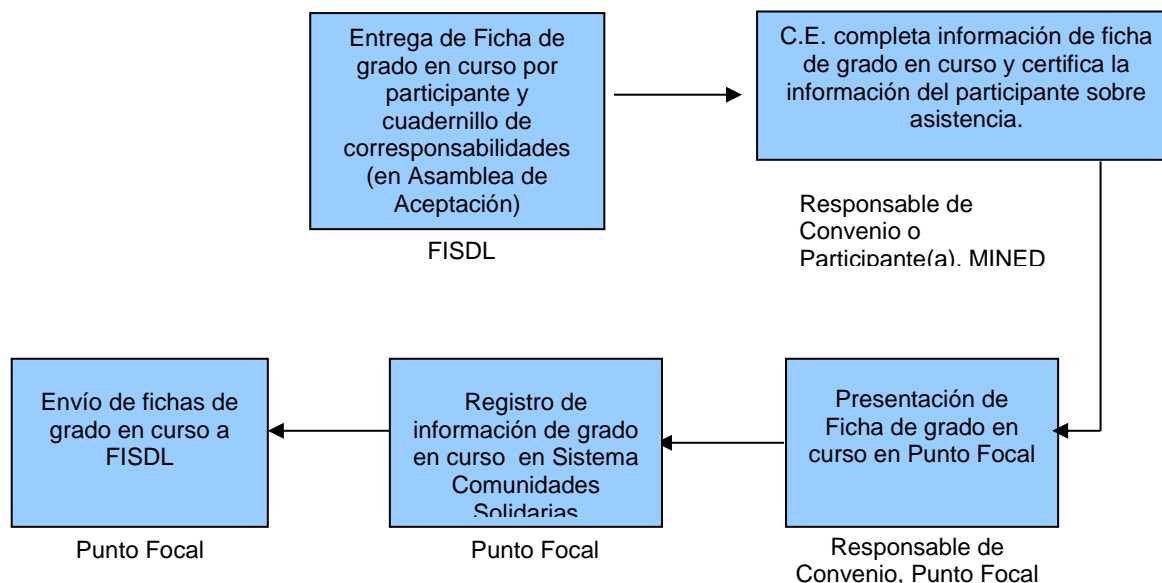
Entrega de Ficha de grado en curso por participante y cuadernillo de corresponsabilidades (en Asamblea de Aceptación)

FISDL

C.E. completa información de ficha de grado en curso y certifica la información del participante sobre asistencia.

Responsable de Convenio o Participante(a), MINED

Presentación de Ficha de grado en curso en Punto Focal

Responsable de Convenio, Punto Focal

Registro de información de grado en curso en Sistema Comunidades Solidarias

Punto Focal

Envío de fichas de grado en curso a FISDL

Punto Focal